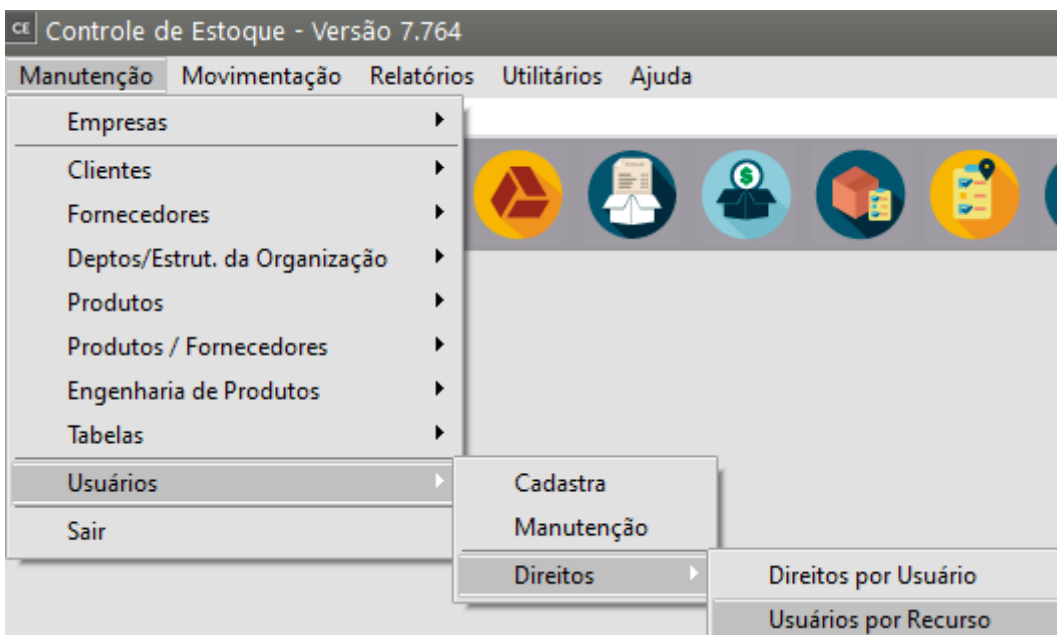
CE Controle de Estoque - Versão 7.764

Manutenção Movimentação Relatórios Utilitários Ajuda

Empresas
Clientes
Fornecedores
Deptos/Estrut. da Organização
Produtos
Produtos / Fornecedores
Engenharia de Produtos
Tabelas
Usuários
Sair

Cadastra
Manutenção
Direitos

Direitos por Usuário
Usuários por Recurso